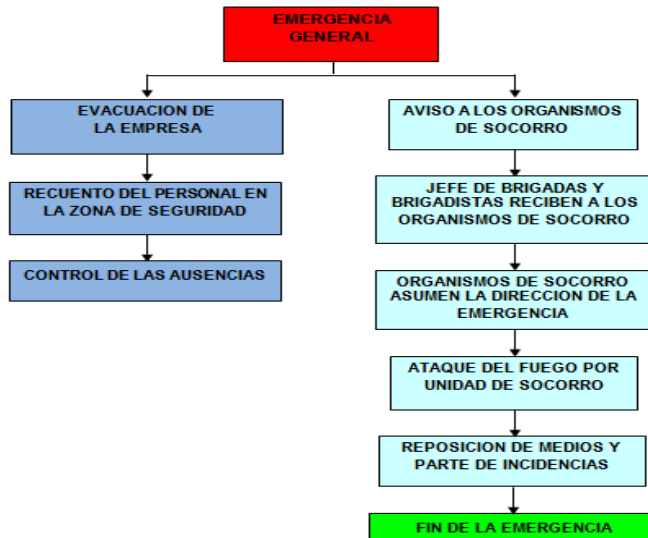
EMERGENCIA GENERAL

EVACUACION DE LA EMPRESA

RECUENTO DEL PERSONAL EN LA ZONA DE SEGURIDAD

CONTROL DE LAS AUSENCIAS

AVISO A LOS ORGANISMOS DE SOCORRO

JEFE DE BRIGADAS Y BRIGADISTAS RECIBEN A LOS ORGANISMOS DE SOCORRO

ORGANISMOS DE SOCORRO ASUMEN LA DIRECCION DE LA EMERGENCIA

ATAQUE DEL FUEGO POR UNIDAD DE SOCORRO

REPOSICION DE MEDIOS Y PARTE DE INCIDENCIAS

FIN DE LA EMERGENCIA